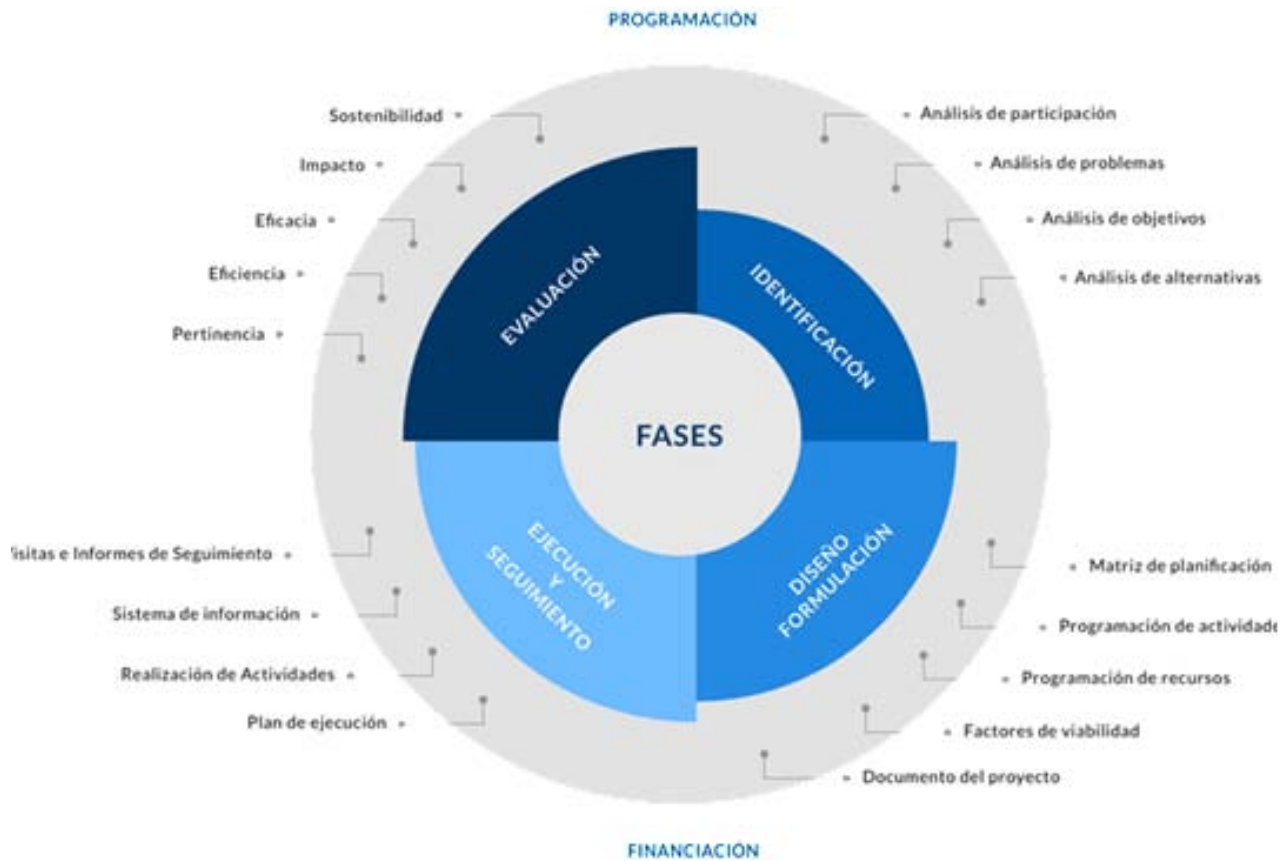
PROGRAMACIÓN

Sostenibilidad
Impacto
Eficacia
Eficiencia
Pertinencia

Análisis de participación
Análisis de problemas
Análisis de objetivos
Análisis de alternativas

EVALUACIÓN
IDENTIFICACIÓN
FASES
EJECUCIÓN Y SEGUIMIENTO
DISEÑO FORMULACIÓN

isitas e Informes de Seguimiento
Sistema de información
Realización de Actividades
Plan de ejecución

Matriz de planificación
Programación de actividade
Programación de recursos
Factores de viabilidad
Documento del proyecto

FINANCIACIÓN